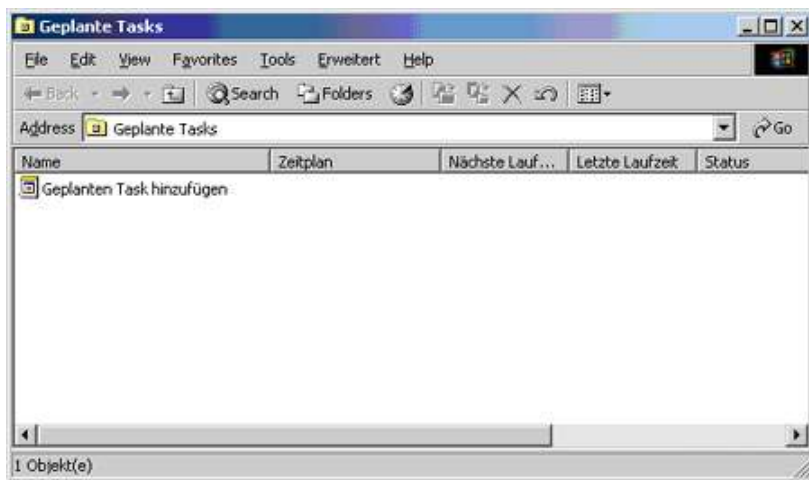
Geplante Tasks

File Edit View Favorites Tools Erweitert Help

Back Search Folders

Address Geplante Tasks Go

| Name | Zeitplan | Nächste Lauf... | Letzte Laufzeit | Status |
|---|---|---|---|---|
| Geplanten Task hinzufügen | | | | |

1 Objekt(e)